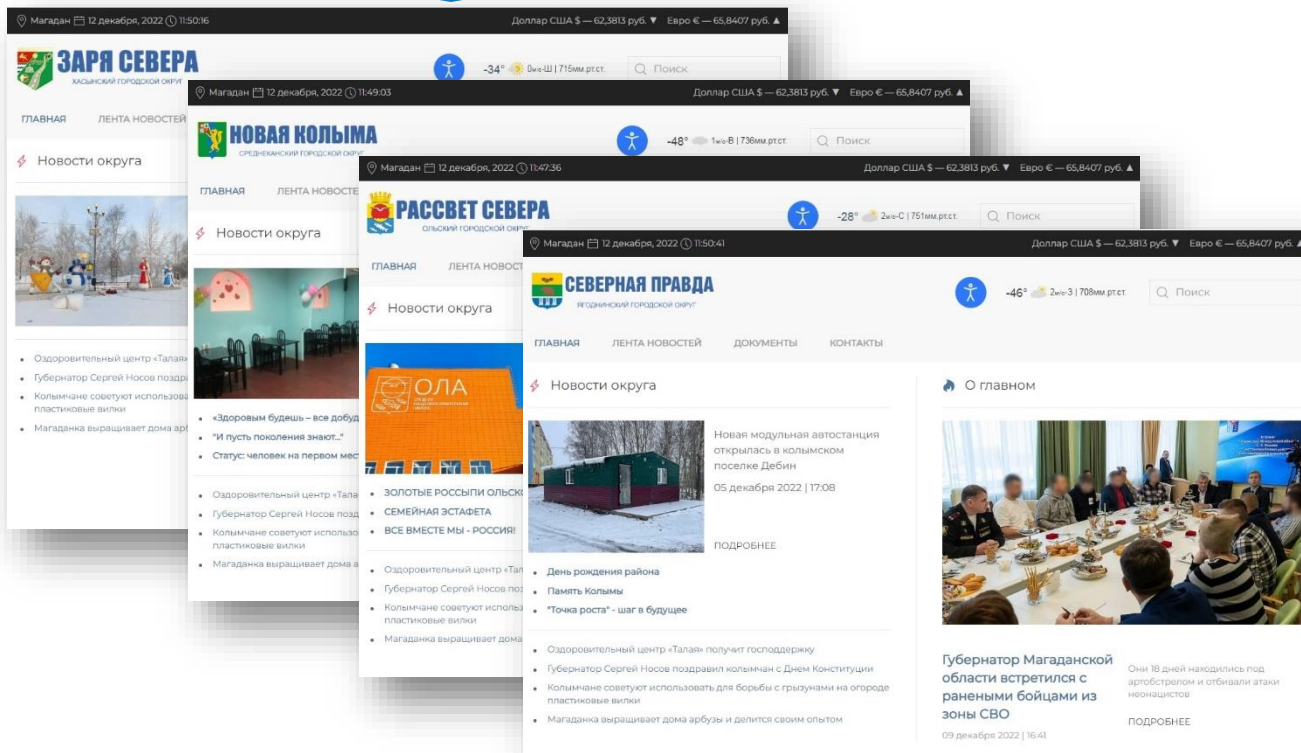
Магадан 12 декабря, 2022 11:50:16 Доллар США $ — 62,3813 руб. ▼ Евро € — 65,8407 руб. ▲

ЗАРЯ СЕВЕРА
ХАСЫНСКИЙ ГОРОДСКОЙ ОКРУГ

-34° 0м/с-Ш | 715мм.рт.ст. Поиск

ГЛАВНАЯ ЛЕНТА НОВОСТЕЙ

Новости округа

• Оздоровительный центр «Талая
• Губернатор Сергей Носов поздр
• Колымчане советуют использо пластиковые вилки
• Магаданка выращивает дома арб

Магадан 12 декабря, 2022 11:49:03 Доллар США $ — 62,3813 руб. ▼ Евро € — 65,8407 руб. ▲

НОВАЯ КОЛЫМА
СРЕДНЕКАНСКИЙ ГОРОДСКОЙ ОКРУГ

-48° 1м/с-В | 736мм.рт.ст. Поиск

ГЛАВНАЯ ЛЕНТА НОВОСТЕ

Новости округа

• «Здоровым будешь – все добуд
• "И пусть поколения знают..."
• Статус: человек на первом мес

• Оздоровительный центр «Тала
• Губернатор Сергей Носов позд
• Колымчане советуют использо пластиковые вилки
• Магаданка выращивает дома а

Магадан 12 декабря, 2022 11:47:36 Доллар США $ — 62,3813 руб. ▼ Евро € — 65,8407 руб. ▲

РАССВЕТ СЕВЕРА
ОЛЬСКИЙ ГОРОДСКОЙ ОКРУГ

-28° 2м/с-С | 751мм.рт.ст. Поиск

ГЛАВНАЯ ЛЕНТА НОВОСТ

Новости округа

ОЛА

• ЗОЛОТЫЕ РОССЫПИ ОЛЬСКО
• СЕМЕЙНАЯ ЭСТАФЕТА
• ВСЕ ВМЕСТЕ МЫ - РОССИЯ!

• Оздоровительный центр «Тал
• Губернатор Сергей Носов поз
• Колымчане советуют использ пластиковые вилки
• Магаданка выращивает дома

Магадан 12 декабря, 2022 11:50:41 Доллар США $ — 62,3813 руб. ▼ Евро € — 65,8407 руб. ▲

СЕВЕРНАЯ ПРАВДА
ЯГОДНИНСКИЙ ГОРОДСКОЙ ОКРУГ

-46° 2м/с-З | 708мм.рт.ст. Поиск

ГЛАВНАЯ ЛЕНТА НОВОСТЕЙ ДОКУМЕНТЫ КОНТАКТЫ

Новости округа

Новая модульная автостанция открылась в колымском поселке Дебин
05 декабря 2022 | 17:08
ПОДРОБНЕЕ

• День рождения района
• Память Колымы
• "Точка роста" - шаг в будущее

• Оздоровительный центр «Талая» получит господдержку
• Губернатор Сергей Носов поздравил колымчан с Днем Конституции
• Колымчане советуют использовать для борьбы с грызунами на огороде пластиковые вилки
• Магаданка выращивает дома арбузы и делится своим опытом

О главном

Губернатор Магаданской области встретился с ранеными бойцами из зоны СВО
09 декабря 2022 | 16:41

Они 18 дней находились под артобстрелом и отбивали атаки неонацистов
ПОДРОБНЕЕ